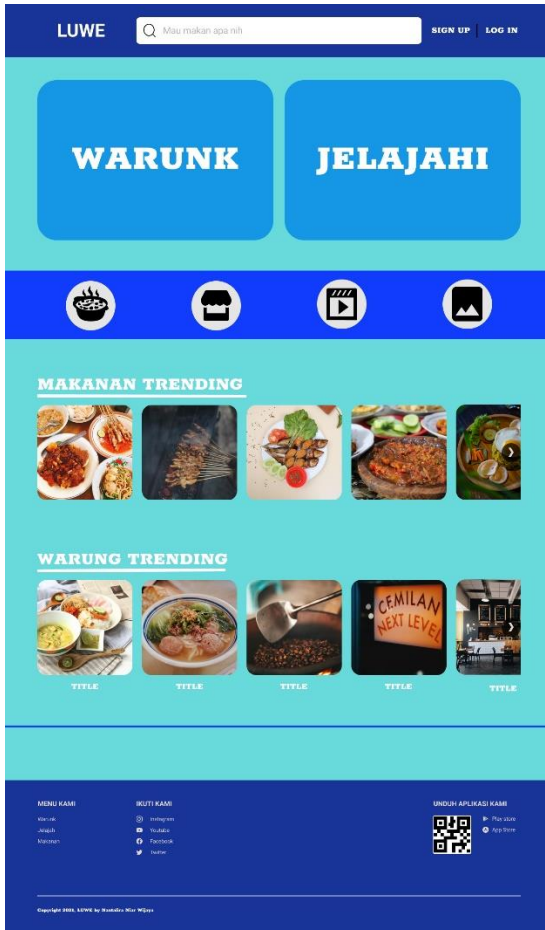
LUWE

Mau makan apa nih

SIGN UP LOG IN

WARUNK

JELAJAHI

MAKANAN TRENDING

WARUNG TRENDING

CEMILAN NEXT LEVEL

TITLE TITLE TITLE TITLE TITLE

MENU KAMI
Warunk
Jelajah
Makanan

IKUTI KAMI
Instagram
Youtube
Facebook
Twitter

UNDUH APLIKASI KAMI
Play store
App Store

Copyright 2020, LUWE by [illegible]